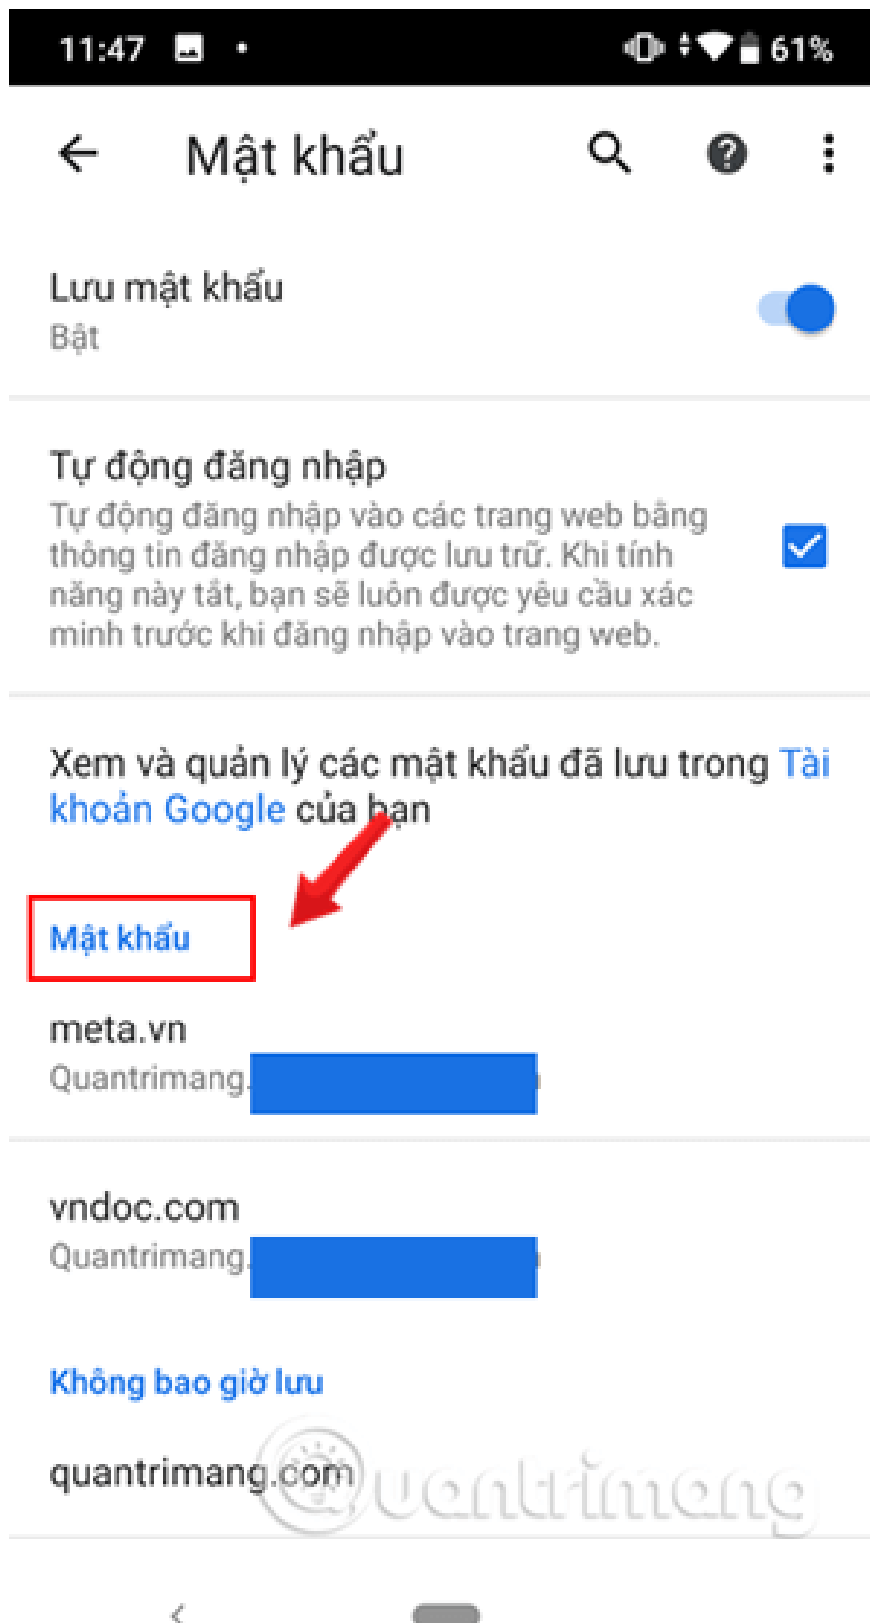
11:47

61%

Mật khẩu

Lưu mật khẩu
Bật

Tự động đăng nhập
Tự động đăng nhập vào các trang web bằng thông tin đăng nhập được lưu trữ. Khi tính năng này tắt, bạn sẽ luôn được yêu cầu xác minh trước khi đăng nhập vào trang web.

Xem và quản lý các mật khẩu đã lưu trong Tài khoản Google của bạn

Mật khẩu

meta.vn
Quantrimang.

vndoc.com
Quantrimang.

Không bao giờ lưu

quantrimang.com

Quantrimang